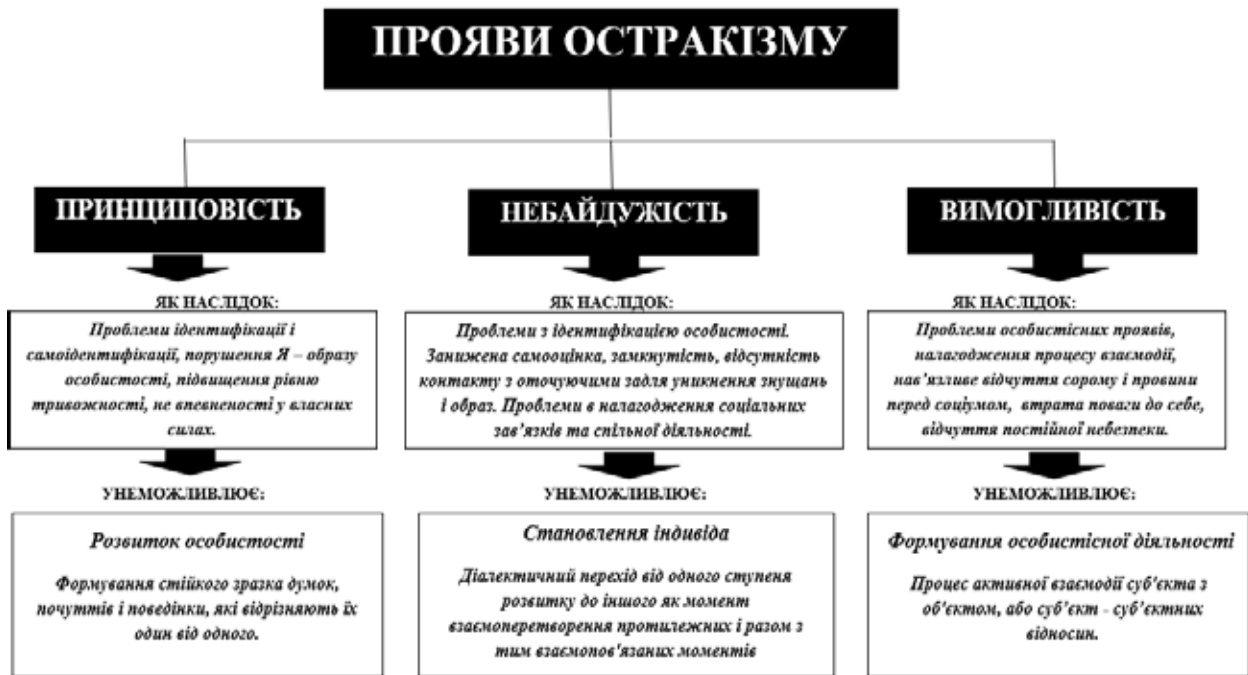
ПРОЯВИ ОСТРАКІЗМУ

ПРИНЦИПОВІСТЬ

ЯК НАСЛІДОК:

Проблеми ідентифікації і самоідентифікації, порушення Я – образу особистості, підвищення рівню тривожності, не впевненості у власних силах.

УНЕМОЖЛИВЛЮЄ:

Розвиток особистості

Формування стійкого зразка думок, почуттів і поведінки, які відрізняють їх один від одного.

НЕБАЙДУЖІСТЬ

ЯК НАСЛІДОК:

Проблеми з ідентифікацією особистості. Занижена самооцінка, замкнутість, відсутність контакту з оточуючими задля уникнення знущань і образ. Проблеми в налагодження соціальних зав'язків та спільної діяльності.

УНЕМОЖЛИВЛЮЄ:

Становлення індивіда

Діалектичний перехід від одного ступеня розвитку до іншого як момент взаємоперетворення протилежних і разом з тим взаємопов'язаних моментів

ВИМОГЛИВІСТЬ

ЯК НАСЛІДОК:

Проблеми особистісних проявів, налагодження процесу взаємодії, нав'язливе відчуття сорому і провини перед соціумом, втрата поваги до себе, відчуття постійної небезпеки.

УНЕМОЖЛИВЛЮЄ:

Формування особистісної діяльності

Процес активної взаємодії суб'єкта з об'єктом, або суб'єкт - суб'єктних відносин.